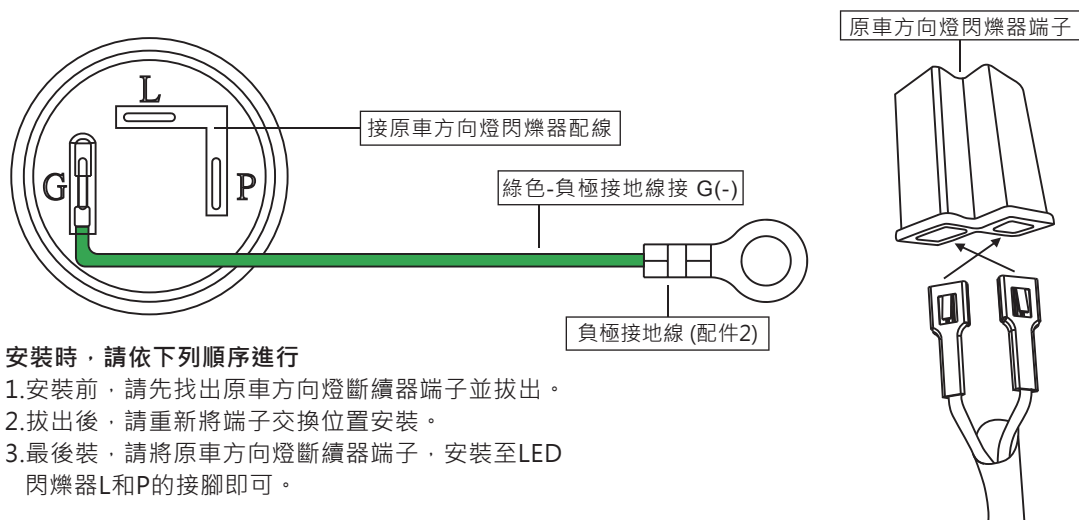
原車方向燈閃爍器端子

L

接原車方向燈閃爍器配線

G

P

綠色-負極接地線接 G(-)

負極接地線 (配件2)

安裝時，請依下列順序進行
1.安裝前，請先找出原車方向燈斷續器端子並拔出。
2.拔出後，請重新將端子交換位置安裝。
3.最後裝，請將原車方向燈斷續器端子，安裝至LED閃爍器L和P的接腳即可。